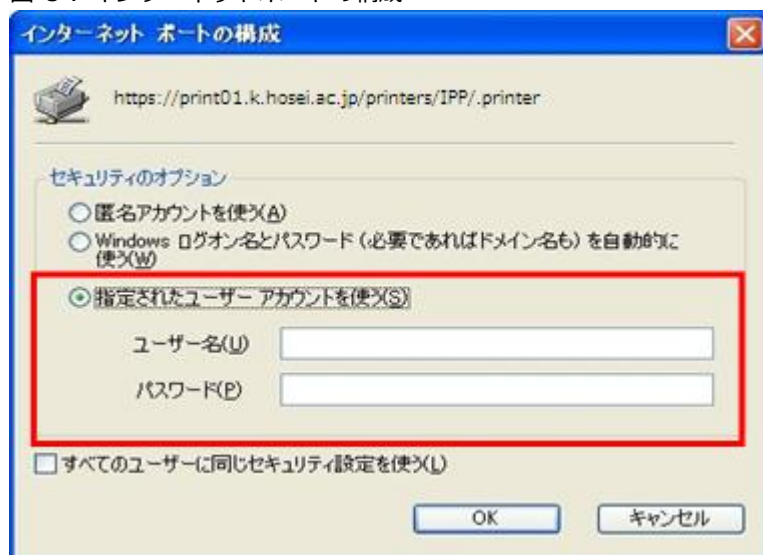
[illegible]

インターネット ポートの構成

https://print01.k.hosei.ac.jp/printers/IPP/.printer

セキュリティのオプション

○匿名アカウントを使う(A)

○Windows ログオン名とパスワード (必要であればドメイン名も) を自動的に使う(W)

⊙指定されたユーザー アカウントを使う(S)

ユーザー名(U)

パスワード(P)

☐すべてのユーザーに同じセキュリティ設定を使う(L)

OK

キャンセル